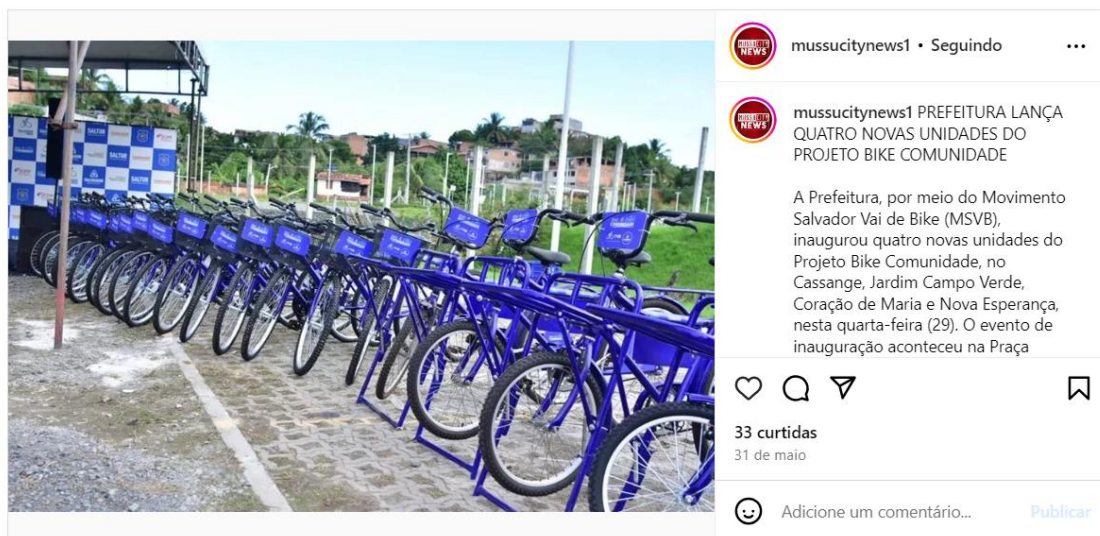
SALTUR

mussucitynews1 • Seguindo

mussucitynews1 PREFEITURA LANÇA QUATRO NOVAS UNIDADES DO PROJETO BIKE COMUNIDADE

A Prefeitura, por meio do Movimento Salvador Vai de Bike (MSVB), inaugurou quatro novas unidades do Projeto Bike Comunidade, no Cassange, Jardim Campo Verde, Coração de Maria e Nova Esperança, nesta quarta-feira (29). O evento de inauguração aconteceu na Praça

33 curtidas
31 de maio

Adicione um comentário...
Publicar